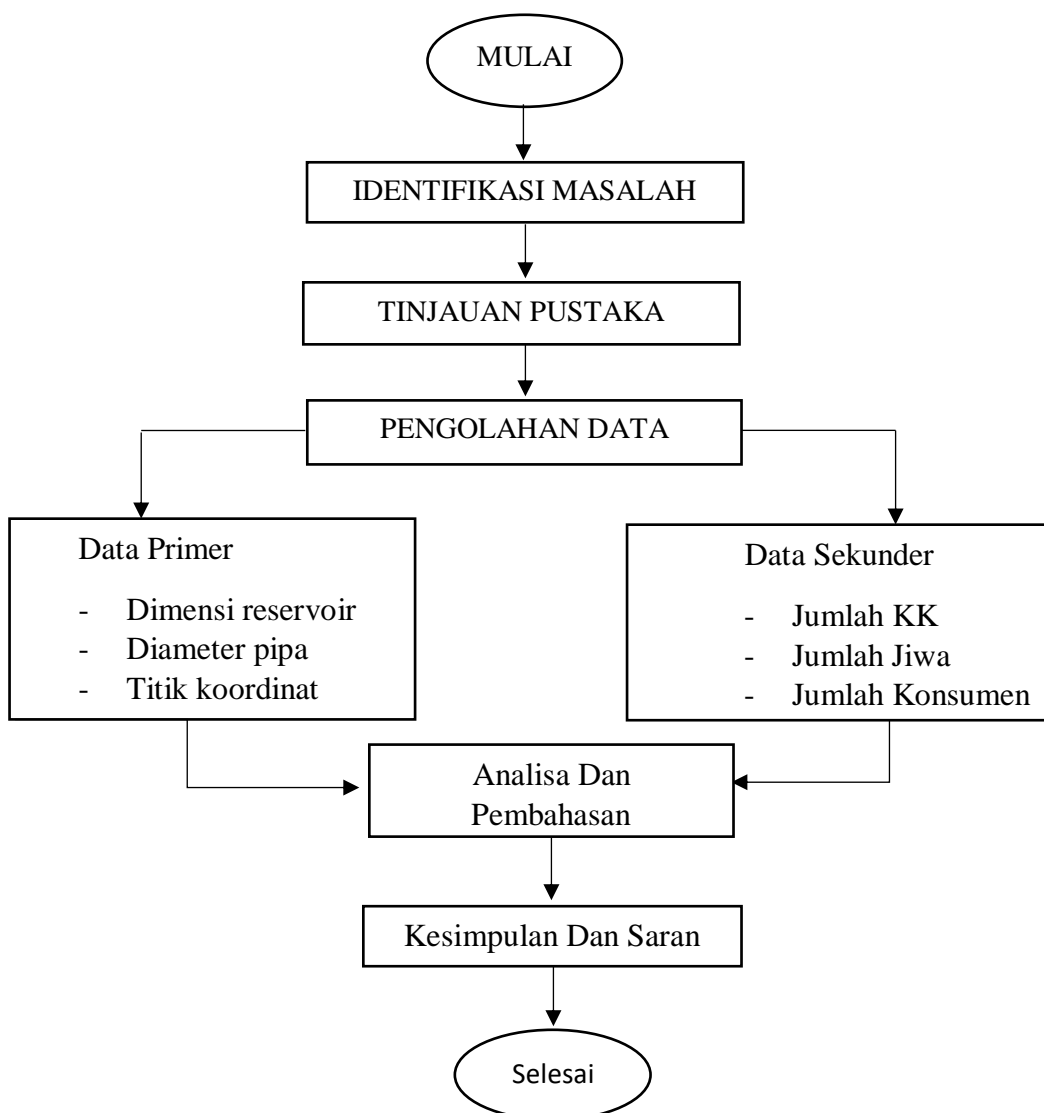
MULAI

IDENTIFIKASI MASALAH

TINJAUAN PUSTAKA

PENGOLAHAN DATA

Data Primer

- Dimensi reservoir
- Diameter pipa
- Titik koordinat

Data Sekunder

- Jumlah KK
- Jumlah Jiwa
- Jumlah Konsumen

Analisa Dan Pembahasan

Kesimpulan Dan Saran

Selesai